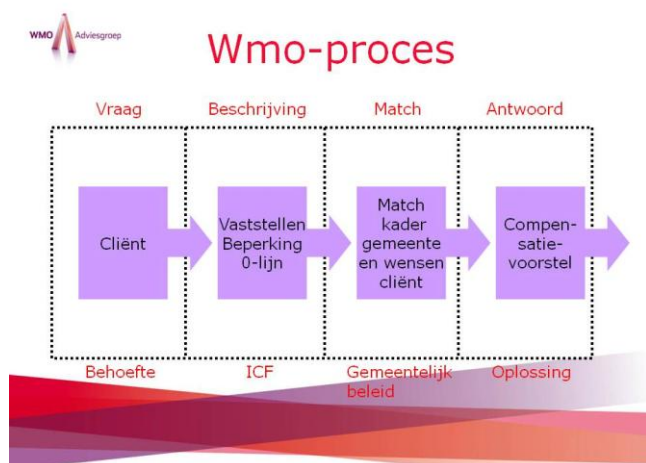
WMO Adviesgroep

Wmo-proces

Vraag

Beschrijving

Match

Antwoord

Cliënt

Vaststellen Beperking 0-lijn

Match kader gemeente en wensen cliënt

Compen-satie-voorstel

Behoefte

ICF

Gemeentelijk beleid

Oplossing